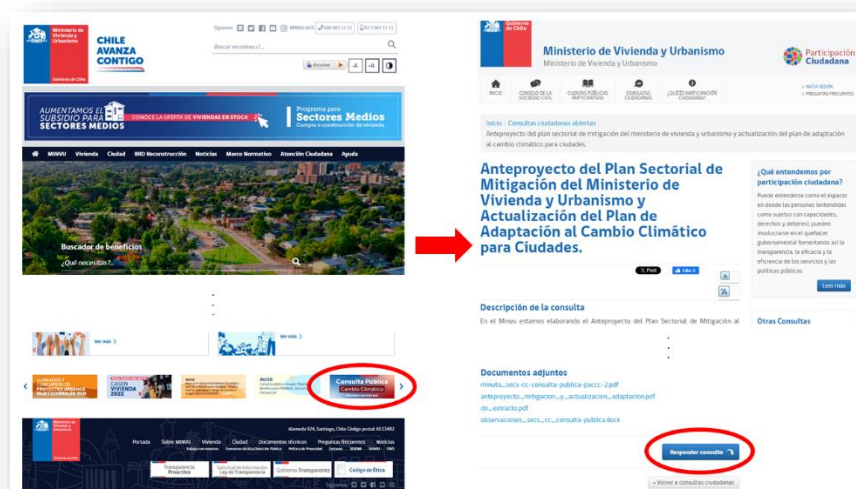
Ministerio de Vivienda y Urbanismo

Gobierno de Chile

CHILE AVANZA CONTIGO

Síguenos

Buscar en minvu.cl...

Escuchar

AUMENTAMOS EL SUBSIDIO PARA SECTORES MEDIOS

CONOCE LA OFERTA DE VIVIENDAS EN STOCK

Programa para Sectores Medios

Compra o construcción de vivienda

MINVU Vivienda Ciudad RMD Reconstrucción Noticias Marco Normativo Atención Ciudadana Ayuda

Buscador de beneficios

¿Qué necesitas?...

Ver más

Ver más

CASEN VIVIENDA 2022

Consulta Pública Cambio Climático

Alameda 924, Santiago, Chile Código postal: 6513482

Portada Sobre MINVU Vivienda Ciudad Documentos técnicos Preguntas frecuentes Medios

Transparencia Activa

Solicitud de Información Ley de Transparencia

Gobierno Transparente

Código de Ética

Síguenos

Gobierno de Chile

Ministerio de Vivienda y Urbanismo

Ministerio de Vivienda y Urbanismo

Participación Ciudadana

INICIO

CONSEJO DE LA SOCIEDAD CIVIL

CUENTAS PÚBLICAS PARTICIPATIVAS

CONSULTAS CIUDADANAS

¿QUÉ ES PARTICIPACIÓN CIUDADANA?

INICIAR SESIÓN

PREGUNTAS FRECUENTES

Inicio / Consultas ciudadanas abiertas /

Anteproyecto del plan sectorial de mitigación del ministerio de vivienda y urbanismo y actualización del plan de adaptación al cambio climático para ciudades.

Anteproyecto del Plan Sectorial de Mitigación del Ministerio de Vivienda y Urbanismo y Actualización del Plan de Adaptación al Cambio Climático para Ciudades.

Post

Like 0

¿Qué entendemos por participación ciudadana?

Puede entenderse como el espacio en donde las personas (entendidas como sujetos con capacidades, derechos y deberes), pueden involucrarse en el quehacer gubernamental fomentando así la transparencia, la eficacia y la eficiencia de los servicios y las políticas públicas.

Leer más

Descripción de la consulta

En el Minvu estamos elaborando el Anteproyecto del Plan Sectorial de Mitigación al

Otras Consultas

Documentos adjuntos

minuta_secc-cc-consulta-publica-paccc-2.pdf

anteproyecto_mitigacion_y_actualizacion_adaptacion.pdf

cio_extracto.pdf

observaciones_secs_cc_consulta-publica.docx

Responder consulta

« Volver a consultas ciudadanas